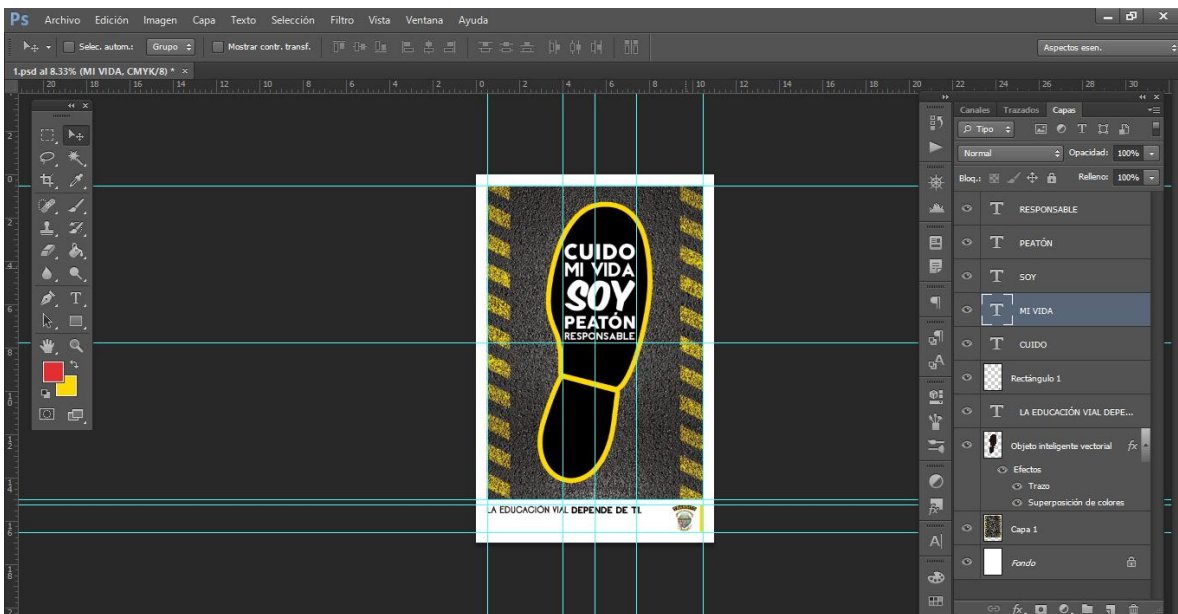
Ps Archivo Edición Imagen Capa Texto Selección Filtro Vista Ventana Ayuda

Selec. autom.: Grupo Mostrar contr. transf.

Aspectos esen.

1.psd al 8.33% (MI VIDA, CMYK/8) * ×

CUIDO
MI VIDA
SOY
PEATÓN
RESPONSABLE

LA EDUCACIÓN VIAL DEPENDE DE TI.

Canales Trazados Capas

Tipo

Normal Opacidad: 100%

Bloq.: Relleno: 100%

RESPONSABLE

PEATÓN

SOY

MI VIDA

CUIDO

Rectángulo 1

LA EDUCACIÓN VIAL DEPE...

Objeto inteligente vectorial fx

Efectos

Trazo

Superposición de colores

Capa 1

Fondo